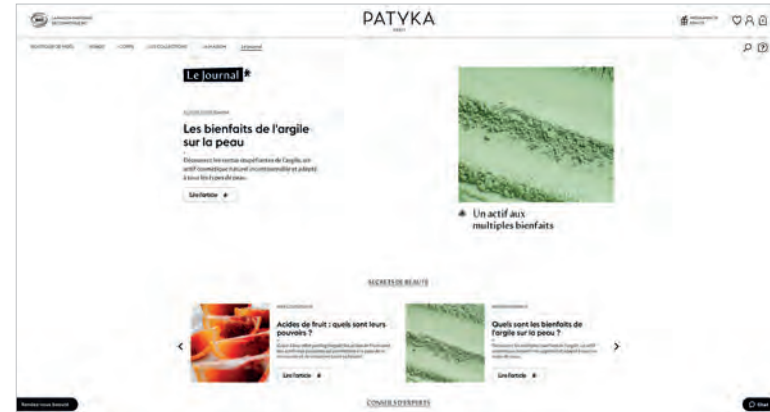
PATYKA

Le Journal

Les bienfaits de l'argile sur la peau

Lire l'article

Un actif aux multiples bienfaits

SECRETS DE BEAUTÉ

Acides de fruit : quels sont leurs pouvoirs ?

Lire l'article

Quels sont les bienfaits de l'argile sur la peau ?

Lire l'article

CONSEILS D'EXPERTS

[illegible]

Chat